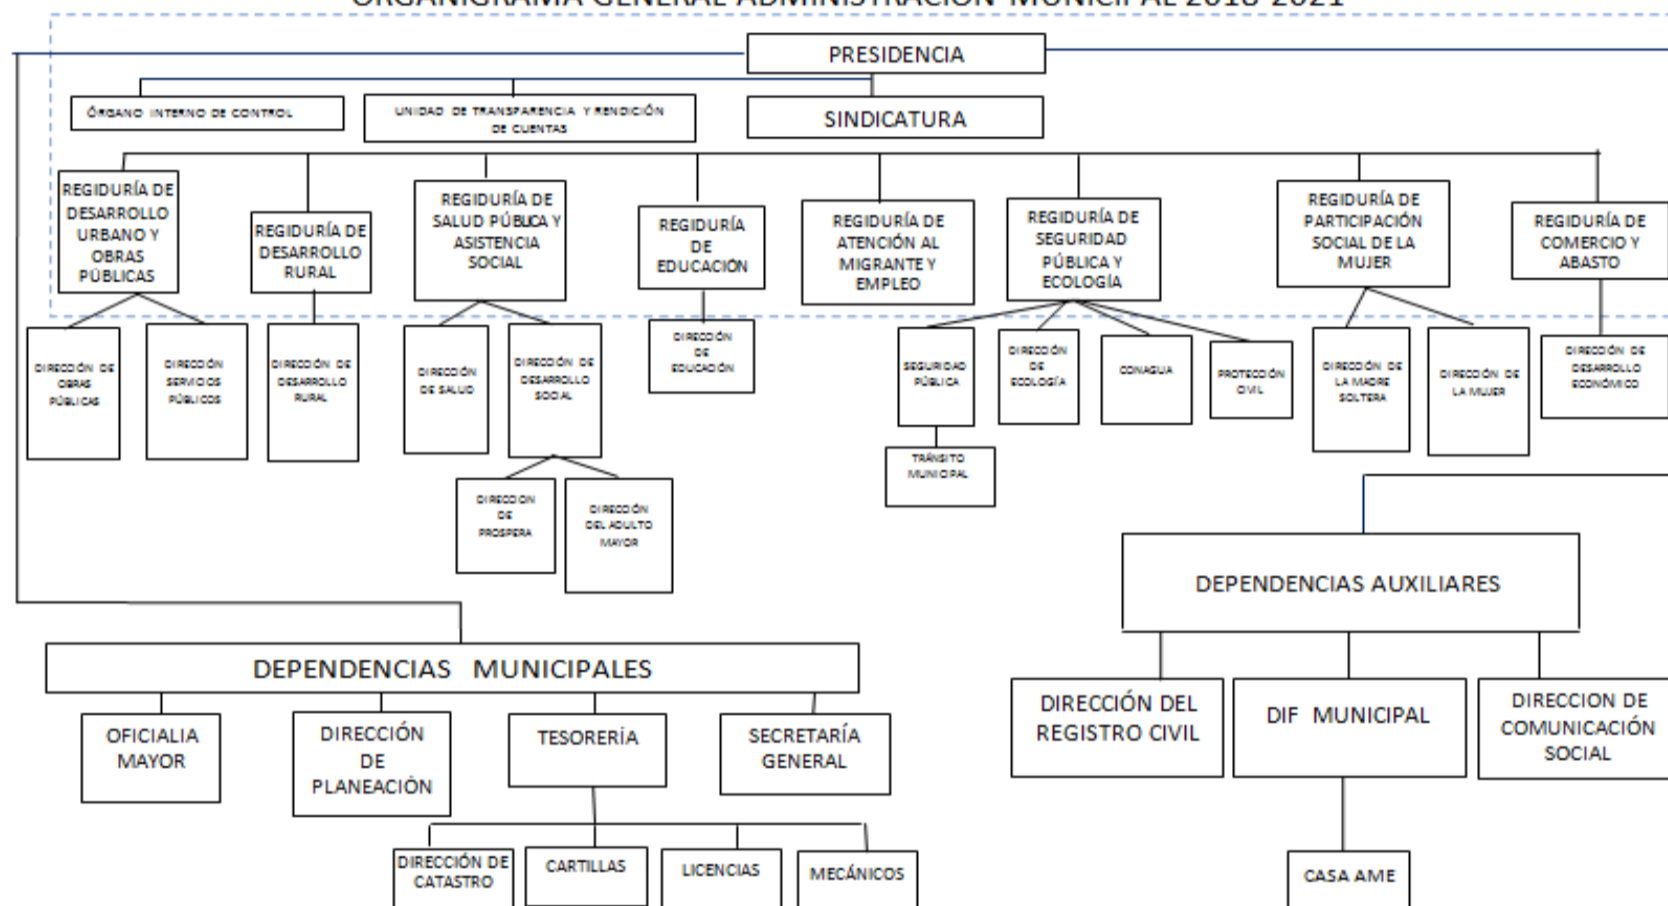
ORGANIGRAMA GENERAL ADMINISTRACIÓN MUNICIPAL 2018-2021

PRESIDENCIA

ÓRGANO INTERNO DE CONTROL

UNIDAD DE TRANSPARENCIA Y RENDICIÓN DE CUENTAS

SINDICATURA

REGIDURÍA DE DESARROLLO URBANO Y OBRAS PÚBLICAS

REGIDURÍA DE DESARROLLO RURAL

REGIDURÍA DE SALUD PÚBLICA Y ASISTENCIA SOCIAL

REGIDURÍA DE EDUCACIÓN

REGIDURÍA DE ATENCIÓN AL MIGRANTE Y EMPLEO

REGIDURÍA DE SEGURIDAD PÚBLICA Y ECOLOGÍA

REGIDURÍA DE PARTICIPACIÓN SOCIAL DE LA MUJER

REGIDURÍA DE COMERCIO Y ABASTO

DIRECCIÓN DE OBRAS PÚBLICAS

DIRECCIÓN SERVICIOS PÚBLICOS

DIRECCIÓN DE DESARROLLO RURAL

DIRECCIÓN DE SALUD

DIRECCIÓN DE DESARROLLO SOCIAL

DIRECCIÓN DE EDUCACIÓN

SEGURIDAD PÚBLICA

DIRECCIÓN DE ECOLOGÍA

CONAGUA

PROTECCIÓN CIVIL

DIRECCIÓN DE LA MADRE SOLTERA

DIRECCIÓN DE LA MUJER

DIRECCIÓN DE DESARROLLO ECONÓMICO

TRÁNSITO MUNICIPAL

DIRECCION DE PROSPERA

DIRECCIÓN DEL ADULTO MAYOR

DEPENDENCIAS AUXILIARES

DEPENDENCIAS MUNICIPALES

OFICIALIA MAYOR

DIRECCIÓN DE PLANEACIÓN

TESORERÍA

SECRETARÍA GENERAL

DIRECCIÓN DEL REGISTRO CIVIL

DIF MUNICIPAL

DIRECCION DE COMUNICACIÓN SOCIAL

DIRECCIÓN DE CATASTRO

CARTILLAS

LICENCIAS

MECÁNICOS

CASA AME